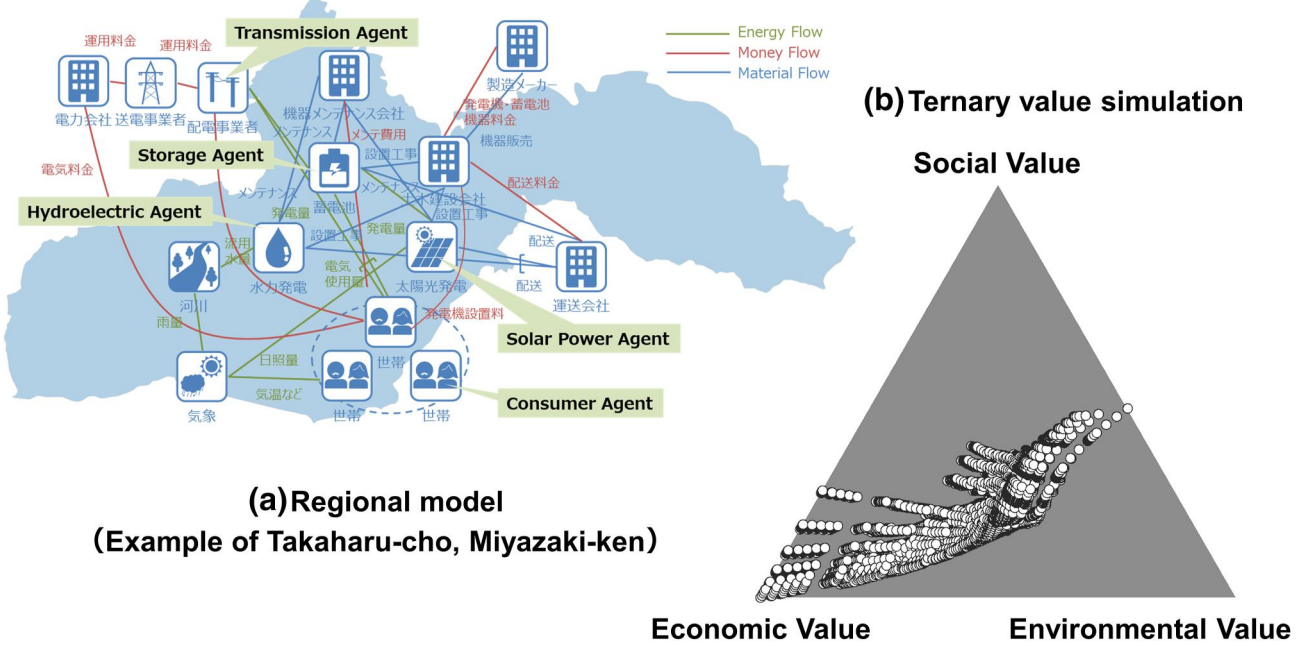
Energy Flow
Money Flow
Material Flow

Transmission Agent
運用料金
運用料金
電力会社
送電事業者
配電事業者
製造メーカー
機器メンテナンス会社
メンテナンス
メンテ費用
発電機・蓄電池
機器料金
機器販売
Storage Agent
設置工事
電気料金
メンテナンス
蓄電池
メンテナンス
土木建設会社
設置工事
配送料金
Hydroelectric Agent
発電量
発電量
設置工事
流用水量
配送
配送
河川
水力発電
電気使用量
太陽光発電
運送会社
雨量
発電機設置料
Solar Power Agent
日照量
世帯
気温など
気象
世帯
世帯
Consumer Agent

(a) Regional model
(Example of Takaharu-cho, Miyazaki-ken)

(b) Ternary value simulation
Social Value
Economic Value
Environmental Value